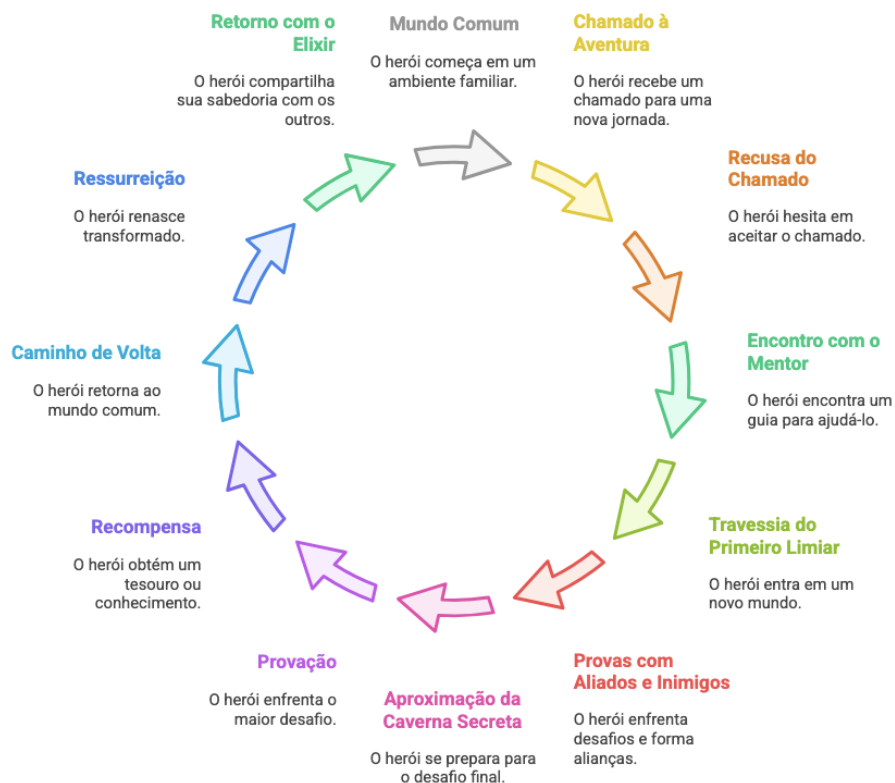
Mundo Comum

O herói começa em um ambiente familiar.

Chamado à Aventura

O herói recebe um chamado para uma nova jornada.

Recusa do Chamado

O herói hesita em aceitar o chamado.

Encontro com o Mentor

O herói encontra um guia para ajudá-lo.

Travessia do Primeiro Limiar

O herói entra em um novo mundo.

Provas com Aliados e Inimigos

O herói enfrenta desafios e forma alianças.

Aproximação da Caverna Secreta

O herói se prepara para o desafio final.

Provação

O herói enfrenta o maior desafio.

Recompensa

O herói obtém um tesouro ou conhecimento.

Caminho de Volta

O herói retorna ao mundo comum.

Ressurreição

O herói renasce transformado.

Retorno com o Elixir

O herói compartilha sua sabedoria com os outros.